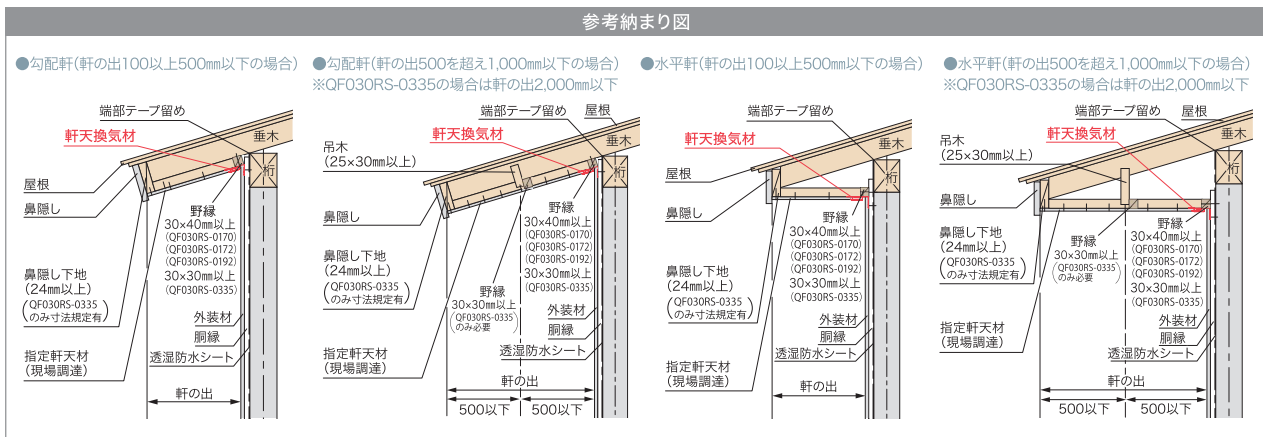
参考納まり図

●勾配軒(軒の出100以上500㎜以下の場合)

端部テープ留め
軒天換気材
屋根
鼻隠し
鼻隠し下地
(24㎜以上)
(QF030RS-0335のみ寸法規定有)
指定軒天材
(現場調達)
垂木
桁
野縁
30×40㎜以上
(QF030RS-0170)
(QF030RS-0172)
(QF030RS-0192)
30×30㎜以上
(QF030RS-0335)
外装材
胴縁
透湿防水シート
軒の出

●勾配軒(軒の出500を超え1,000㎜以下の場合)
※QF030RS-0335の場合は軒の出2,000㎜以下

端部テープ留め
屋根
軒天換気材
吊木
(25×30㎜以上)
垂木
桁
鼻隠し
鼻隠し下地
(24㎜以上)
(QF030RS-0335のみ寸法規定有)
野縁
30×40㎜以上
(QF030RS-0170)
(QF030RS-0172)
(QF030RS-0192)
30×30㎜以上
(QF030RS-0335)
野縁
30×30㎜以上
(QF030RS-0335のみ必要)
外装材
胴縁
透湿防水シート
指定軒天材
(現場調達)
軒の出
500以下
500以下

●水平軒(軒の出100以上500㎜以下の場合)

端部テープ留め
軒天換気材
屋根
鼻隠し
鼻隠し下地
(24㎜以上)
(QF030RS-0335のみ寸法規定有)
指定軒天材
(現場調達)
垂木
桁
野縁
30×40㎜以上
(QF030RS-0170)
(QF030RS-0172)
(QF030RS-0192)
30×30㎜以上
(QF030RS-0335)
外装材
胴縁
透湿防水シート
軒の出

●水平軒(軒の出500を超え1,000㎜以下の場合)
※QF030RS-0335の場合は軒の出2,000㎜以下

端部テープ留め
屋根
吊木
(25×30㎜以上)
軒天換気材
垂木
桁
鼻隠し
鼻隠し下地
(24㎜以上)
(QF030RS-0335のみ寸法規定有)
野縁
30×30㎜以上
(QF030RS-0335のみ必要)
野縁
30×40㎜以上
(QF030RS-0170)
(QF030RS-0172)
(QF030RS-0192)
30×30㎜以上
(QF030RS-0335)
指定軒天材
(現場調達)
外装材
胴縁
透湿防水シート
軒の出
500以下
500以下